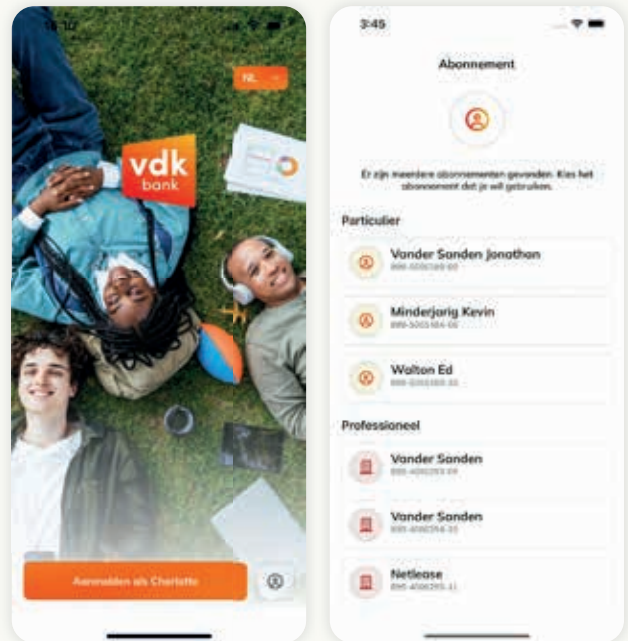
NL

vdk bank

Aanmelden als Charlotte

3:45

Abonnement

Er zijn meerdere abonnementen gevonden. Kies het abonnement dat je wil gebruiken.

Particulier

Vander Sanden Jonathan
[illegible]

Minderjarig Kevin
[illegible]

Walton Ed
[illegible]

Professioneel

Vander Sanden
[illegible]

Vander Sanden
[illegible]

Netlease
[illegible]